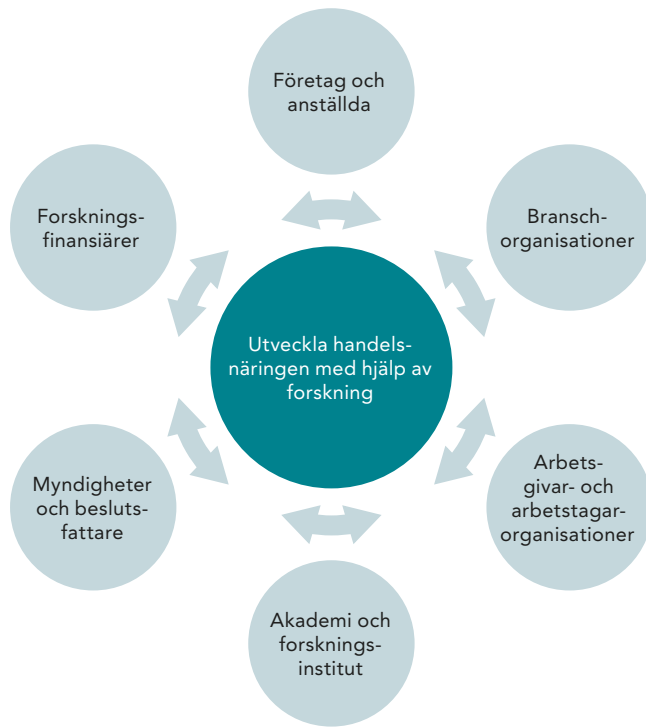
Företag och anställda

Forsknings-finansiärer

Bransch-organisationer

Utveckla handels-näringen med hjälp av forskning

Myndigheter och besluts-fattare

Arbets-givar- och arbetstagar-organisationer

Akademi och forsknings-institut